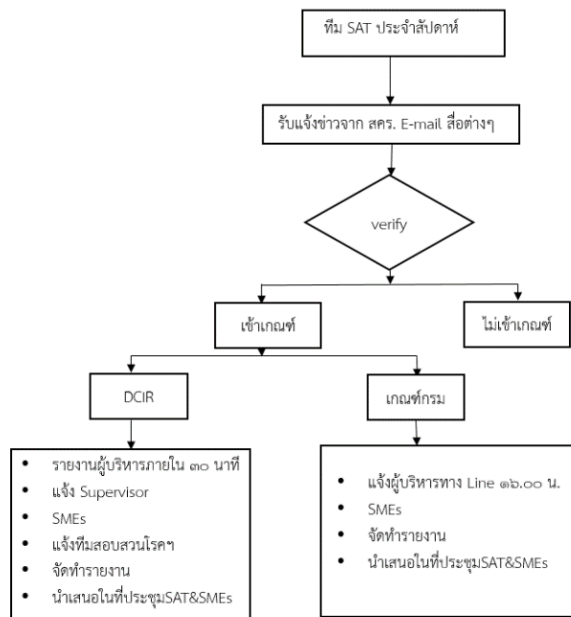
ทีม SAT ประจำสัปดาห์

รับแจ้งข่าวจาก สคร. E-mail สื่อต่างๆ

verify

เข้าเกณฑ์

ไม่เข้าเกณฑ์

DCIR

เกณฑ์กรม

- รายงานผู้บริหารภายใน ๓๐ นาที
- แจ้ง Supervisor
- SMEs
- แจ้งทีมสอบสวนโรคฯ
- จัดทำรายงาน
- นำเสนอในที่ประชุมSAT&SMEs

- แจ้งผู้บริหารทาง Line ๑๖.๐๐ น.
- SMEs
- จัดทำรายงาน
- นำเสนอในที่ประชุมSAT&SMEs